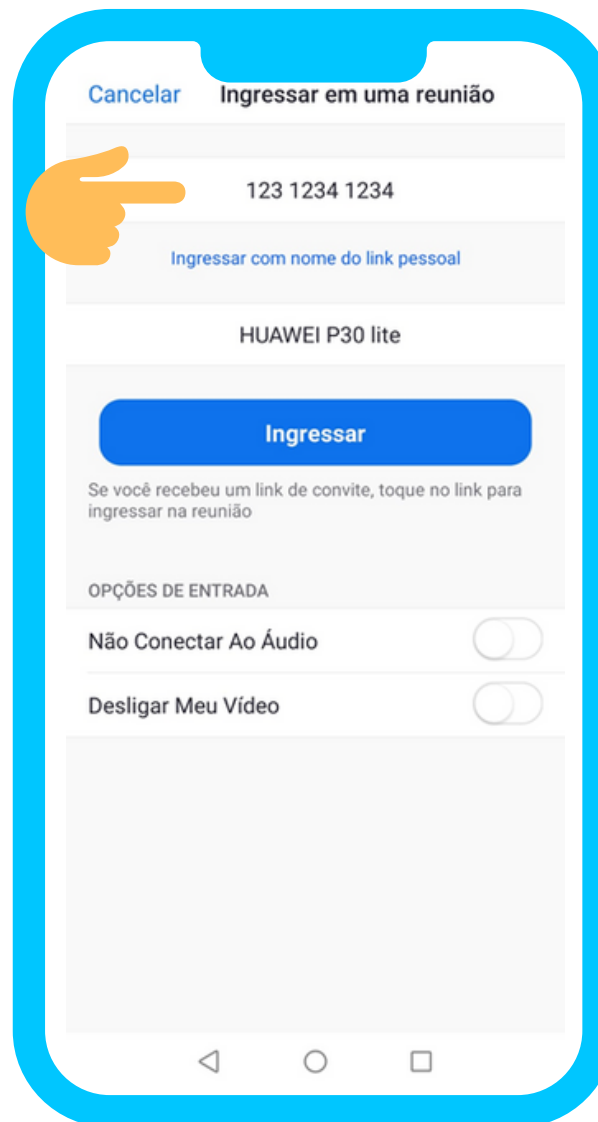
Cancelar Ingressar em uma reunião

123 1234 1234

Ingressar com nome do link pessoal

HUAWEI P30 lite

Ingressar

Se você recebeu um link de convite, toque no link para ingressar na reunião

OPÇÕES DE ENTRADA

Não Conectar Ao Áudio

Desligar Meu Vídeo